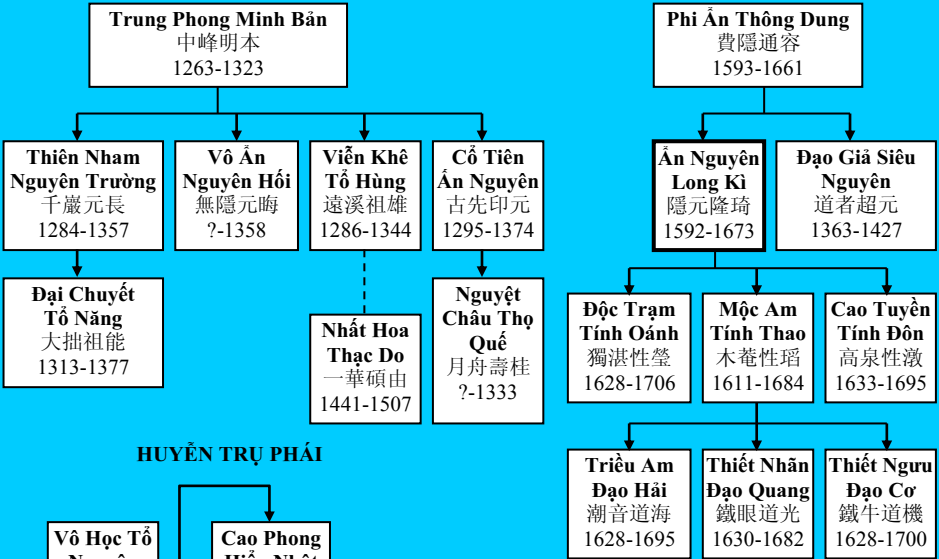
Trung Phong Minh Bản
中峰明本
1263-1323

Thiên Nham Nguyên Trường
千巖元長
1284-1357

Vô Ẩn Nguyên Hối
無隱元晦
?-1358

Viễn Khê Tổ Hùng
遠溪祖雄
1286-1344

Cổ Tiên Ấn Nguyên
古先印元
1295-1374

Đại Chuyết Tổ Năng
大拙祖能
1313-1377

Nhất Hoa Thạc Do
一華碩由
1441-1507

Nguyệt Châu Thọ Quế
月舟壽桂
?-1333

HUYỀN TRỤ PHÁI

Vô Học Tổ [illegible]

Cao Phong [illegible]

Phí Ẩn Thông Dung
費隱通容
1593-1661

Ẩn Nguyên Long Kì
隱元隆琦
1592-1673

Đạo Giả Siêu Nguyên
道者超元
1363-1427

Độc Trạm Tính Oánh
獨湛性瑩
1628-1706

Mộc Am Tính Thao
木菴性瑫
1611-1684

Cao Tuyền Tính Đôn
高泉性潡
1633-1695

Triều Am Đạo Hải
潮音道海
1628-1695

Thiết Nhãn Đạo Quang
鐵眼道光
1630-1682

Thiết Ngưu Đạo Cơ
鐵牛道機
1628-1700